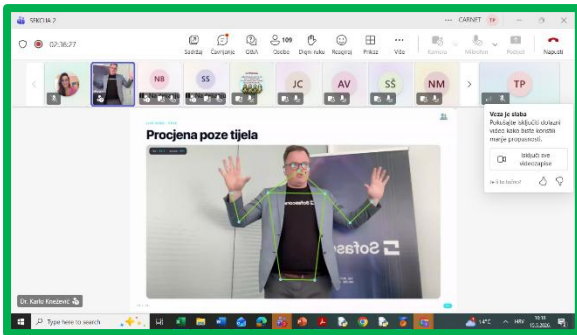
SEKCIJA 7

CARNET TP

02:36:27

Sadržaj Čavrljanje Q&A 109 Osobe Digni ruku Reagiraj Prikaz Više Kamera Mikrofon Podijeli Napusti

NB SS JC AV SŠ NM TP

Procjena poze tijela

Sofascore

Dr. Karlo Knežević

Veza je slaba
Pokušajte isključiti dolazni videozapis kako biste koristili manje propusnosti.

Isključi sve videozapise

Je li to točno?

Type here to search

14°C HRV 10:15 10.3.2020